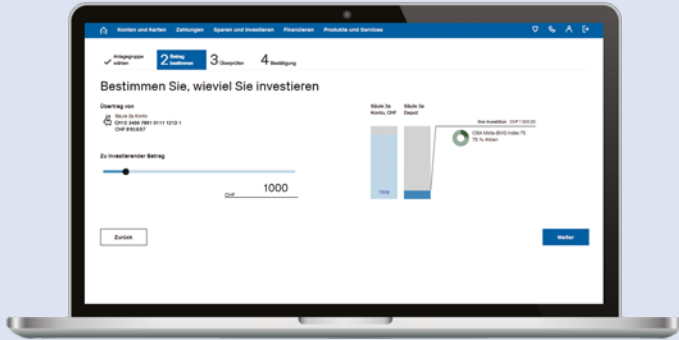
Konten und Karten Zahlungen Sparen und Investieren Finanzieren Produkte und Services

Anlagegruppe wählen 2 Betrag bestimmen 3 Überprüfen 4 Bestätigung

Bestimmen Sie, wieviel Sie investieren

Übertrag von

Säule 3a Konto
CH12 3456 7891 0111 1213 1
CHF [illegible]

Zu investierender Betrag

CHF 1000

Säule 3a Konto, CHF

Säule 3a Depot

Ihre Investition CHF 1'000.00

CSA Mixta-BVG Index 75
75 % Aktien

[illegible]

Zurück

Weiter